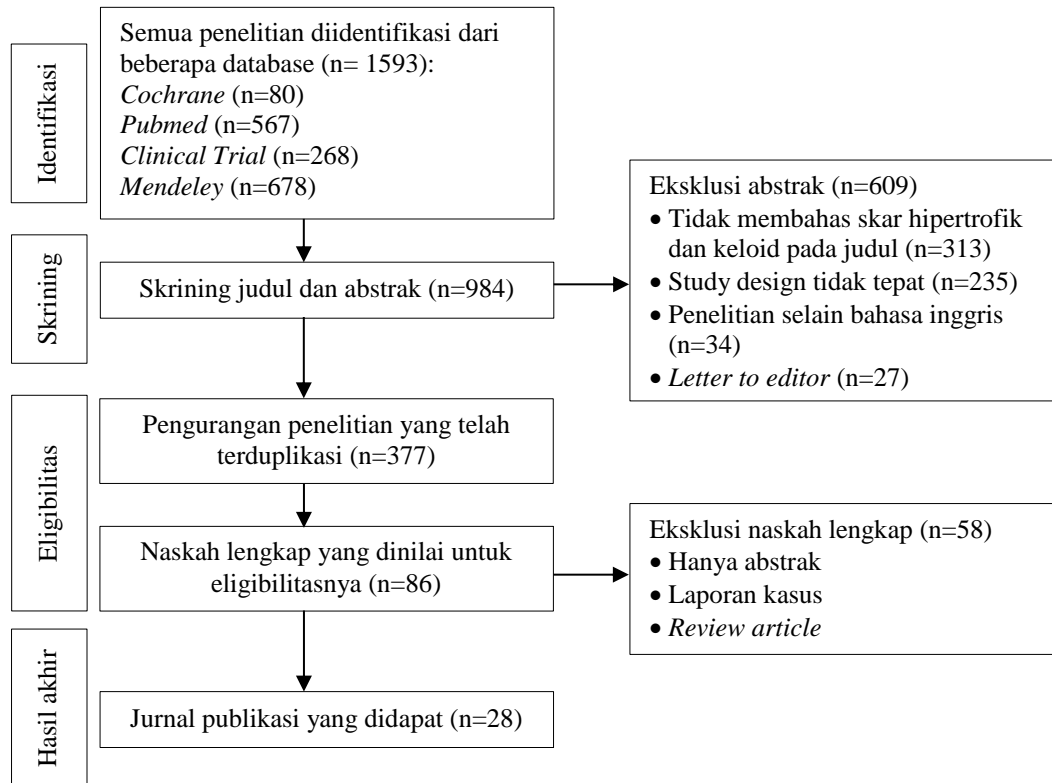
Identifikasi

Semua penelitian diidentifikasi dari beberapa database (n= 1593):
Cochrane (n=80)
Pubmed (n=567)
Clinical Trial (n=268)
Mendeley (n=678)

Skrining

Skrining judul dan abstrak (n=984)

Eksklusi abstrak (n=609)
• Tidak membahas skar hipertrofik dan keloid pada judul (n=313)
• Study design tidak tepat (n=235)
• Penelitian selain bahasa inggris (n=34)
• Letter to editor (n=27)

Eligibilitas

Pengurangan penelitian yang telah terduplikasi (n=377)

Naskah lengkap yang dinilai untuk eligibilitasnya (n=86)

Eksklusi naskah lengkap (n=58)
• Hanya abstrak
• Laporan kasus
• Review article

Hasil akhir

Jurnal publikasi yang didapat (n=28)